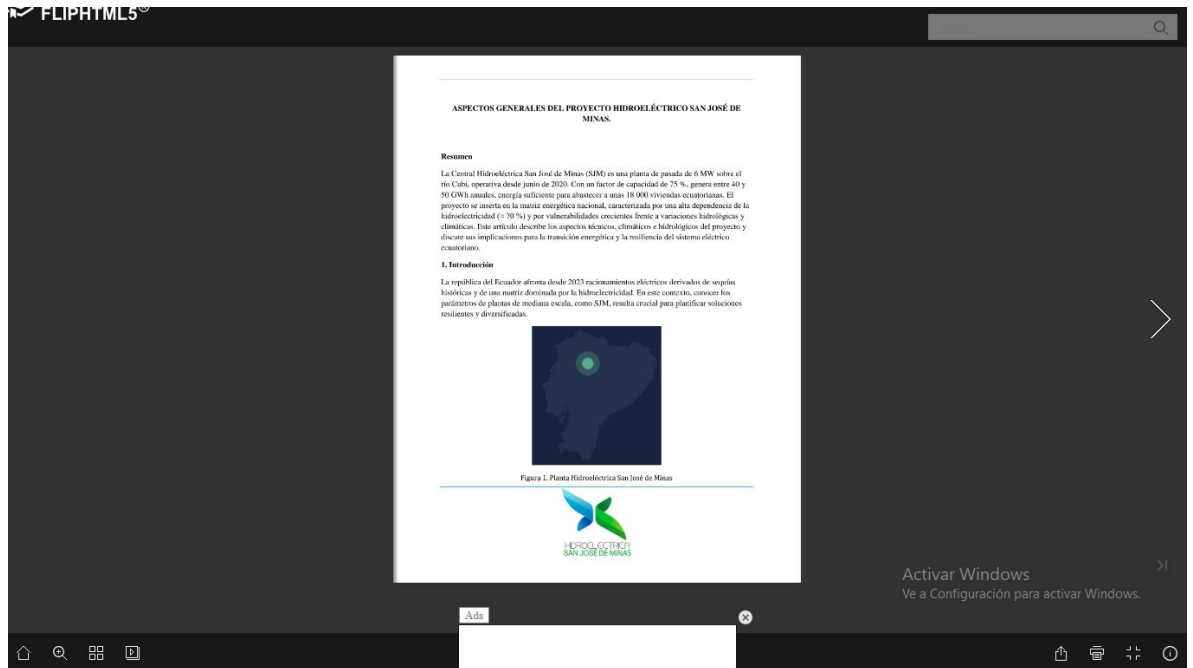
FLIPHTML5®

ASPECTOS GENERALES DEL PROYECTO HIDROELÉCTRICO SAN JOSÉ DE MINAS.

Resumen

La Central Hidroeléctrica San José de Minas (SJM) es una planta de pasada de 6 MW sobre el río Cubi, operativa desde junio de 2020. Con un factor de capacidad de 75 %, genera entre 40 y 50 GWh anuales, energía suficiente para abastecer a unas 18 000 viviendas ecuatorianas. El proyecto se inserta en la matriz energética nacional, caracterizada por una alta dependencia de la hidroelectricidad (≈ 70 %) y por vulnerabilidades crecientes frente a variaciones hidrológicas y climáticas. Este artículo describe los aspectos técnicos, climáticos e hidrológicos del proyecto y discute sus implicaciones para la transición energética y la resiliencia del sistema eléctrico ecuatoriano.

1. Introducción

La república del Ecuador afronta desde 2023 racionamientos eléctricos derivados de sequías históricas y de una matriz dominada por la hidroelectricidad. En este contexto, conocer los parámetros de plantas de mediana escala, como SJM, resulta crucial para planificar soluciones resilientes y diversificadas.

Figura 1. Planta Hidroeléctrica San José de Minas

HIDROELÉCTRICA
SAN JOSÉ DE MINAS

Activar Windows
Ve a Configuración para activar Windows.

Ads